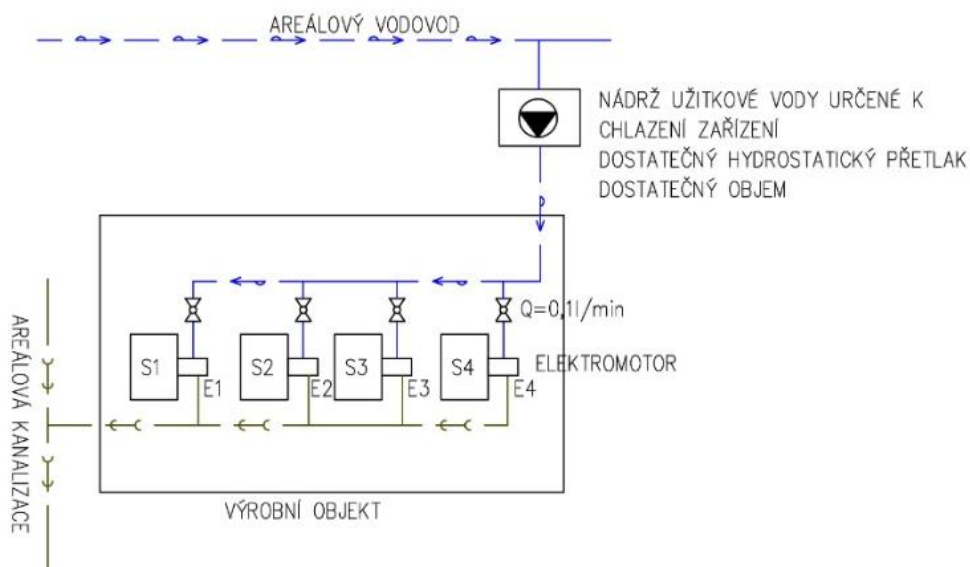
AREÁLOVÝ VODOVOD

NÁDRŽ UŽITKOVÉ VODY URČENÉ K CHLAZENÍ ZAŘÍZENÍ
DOSTATEČNÝ HYDROSTATICKÝ PŘETLAK
DOSTATEČNÝ OBJEM

Q=0,1l/min

S1
E1
S2
E2
S3
E3
S4
E4
ELEKTROMOTOR

AREÁLOVÁ KANALIZACE

VÝROBNÍ OBJEKT